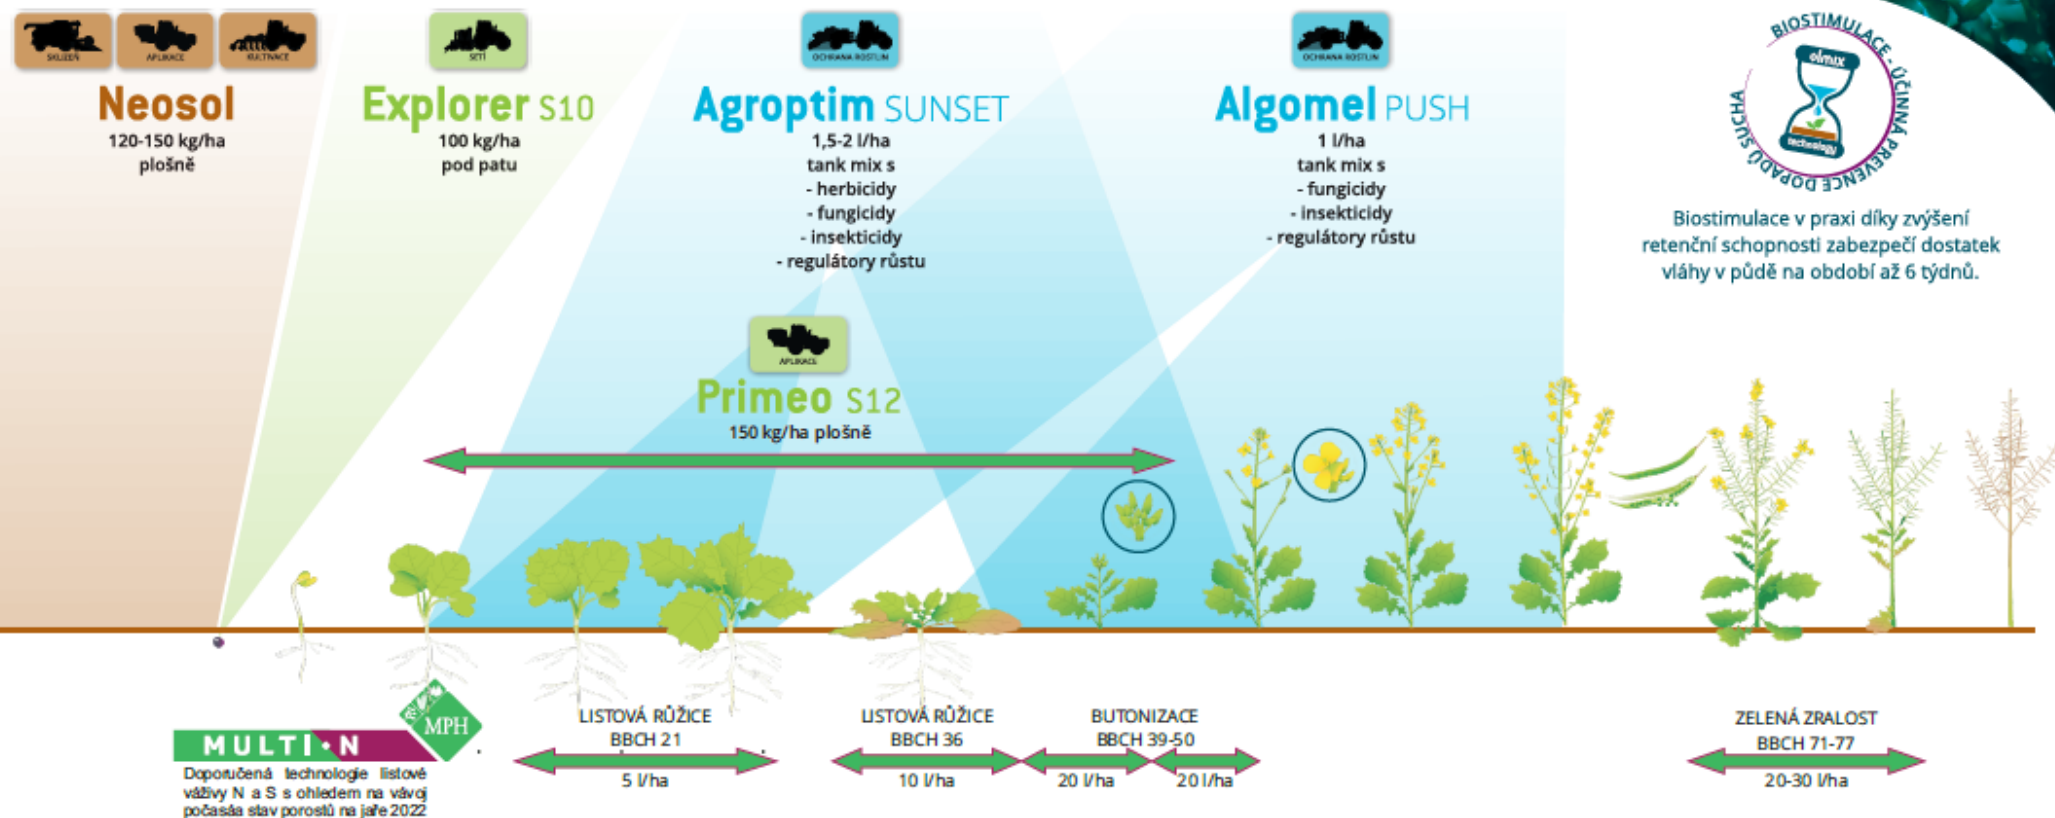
SKLIZEŇ APLIKACE KULTIVACE

Neosol
120-150 kg/ha
plošně

SETÍ

Explorer S10
100 kg/ha
pod patu

OCHRANA ROSTLIN

Agroptim SUNSET
1,5-2 l/ha
tank mix s
- herbicidy
- fungicidy
- insekticidy
- regulátory růstu

OCHRANA ROSTLIN

Algomel PUSH
1 l/ha
tank mix s
- fungicidy
- insekticidy
- regulátory růstu

BIOSTIMULACE - ÚČINNÁ PREVENCE DOPADŮ SUCHA
olmix
technology

Biostimulace v praxi díky zvýšení retenční schopnosti zabezpečí dostatek vláhy v půdě na období až 6 týdnů.

APLIKACE

Primeo S12
150 kg/ha plošně

MULTI·N
MPH

Doporučená technologie listové výživy N a S s ohledem na vývoj počasí a stav porostů na jaře 2022

LISTOVÁ RŮŽICE
BBCH 21
5 l/ha

LISTOVÁ RŮŽICE
BBCH 36
10 l/ha

BUTONIZACE
BBCH 39-50
20 l/ha
20 l/ha

ZELENÁ ZRALOST
BBCH 71-77
20-30 l/ha